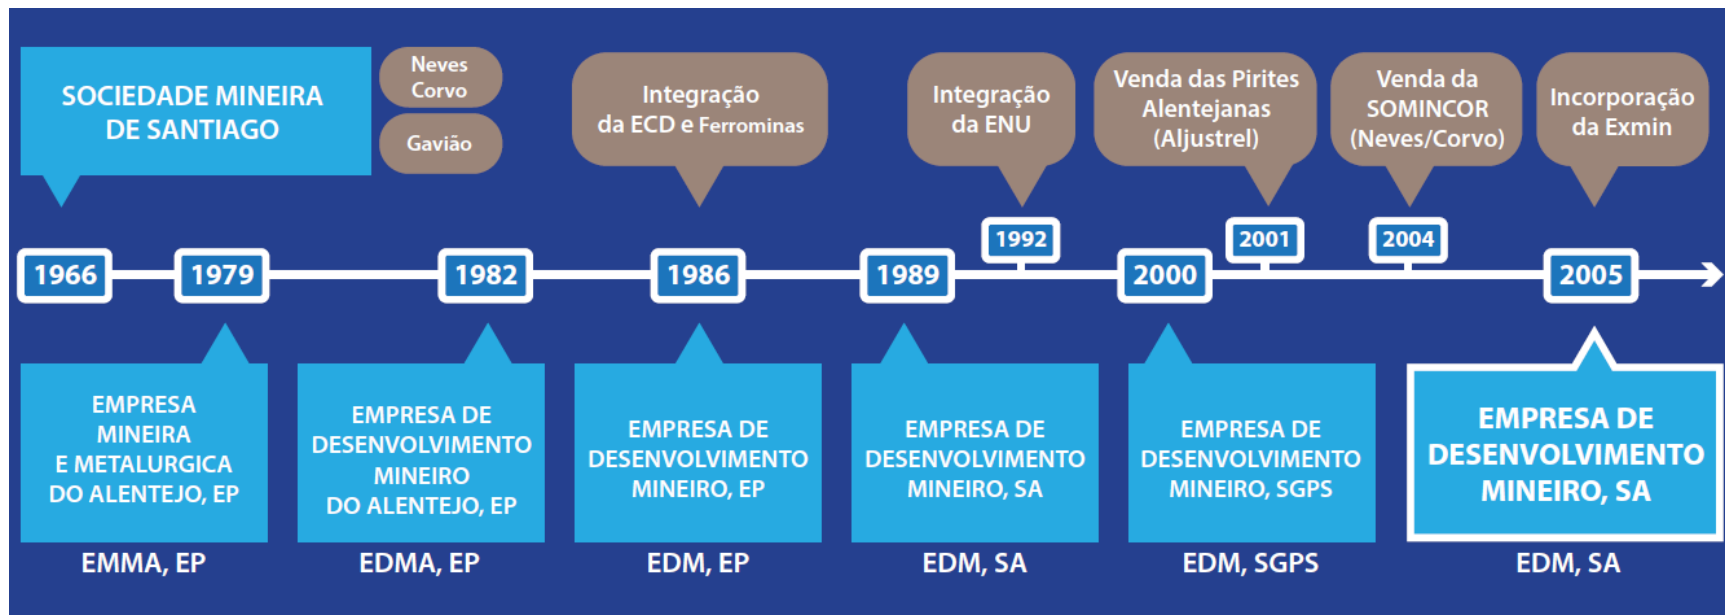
SOCIEDADE MINEIRA DE SANTIAGO

Neves Corvo

Gavião

Integração da ECD e Ferrominas

Integração da ENU

Venda das Pirites Alentejanas (Aljustrel)

Venda da SOMINCOR (Neves/Corvo)

Incorporação da Exmin

1966

1979

1982

1986

1989

1992

2000

2001

2004

2005

EMPRESA MINEIRA E METALURGICA DO ALENTEJO, EP

EMMA, EP

EMPRESA DE DESENVOLVIMENTO MINEIRO DO ALENTEJO, EP

EDMA, EP

EMPRESA DE DESENVOLVIMENTO MINEIRO, EP

EDM, EP

EMPRESA DE DESENVOLVIMENTO MINEIRO, SA

EDM, SA

EMPRESA DE DESENVOLVIMENTO MINEIRO, SGPS

EDM, SGPS

EMPRESA DE DESENVOLVIMENTO MINEIRO, SA

EDM, SA